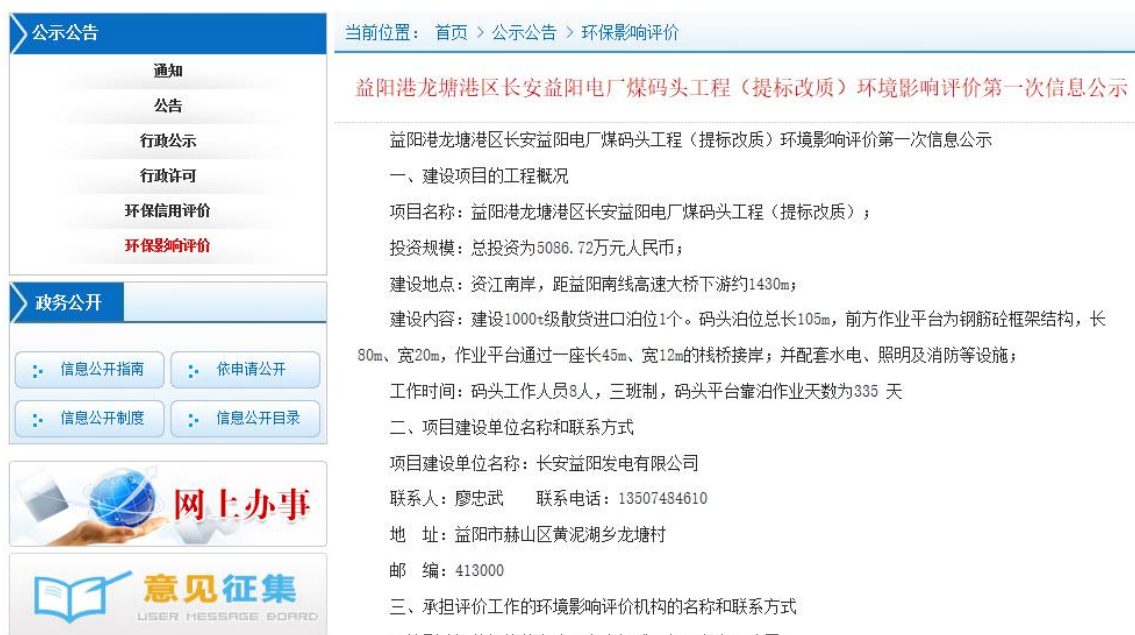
公示公告

通知

公告

行政公示

行政许可

环保信用评价

环保影响评价

政务公开

信息公开指南

依申请公开

信息公开制度

信息公开目录

网上办事

意见征集

USER MESSAGE BOARD

当前位置： 首页 > 公示公告 > 环保影响评价

益阳港龙塘港区长安益阳电厂煤码头工程（提标改质）环境影响评价第一次信息公示

益阳港龙塘港区长安益阳电厂煤码头工程（提标改质）环境影响评价第一次信息公示

一、建设项目的工程概况

项目名称：益阳港龙塘港区长安益阳电厂煤码头工程（提标改质）；

投资规模：总投资为5086.72万元人民币；

建设地点：资江南岸，距益阳南线高速大桥下游约1430m；

建设内容：建设1000t级散货进口泊位1个。码头泊位总长105m，前方作业平台为钢筋砼框架结构，长80m、宽20m，作业平台通过一座长45m、宽12m的栈桥接岸；并配套水电、照明及消防等设施；

工作时间：码头工作人员8人，三班制，码头平台靠泊作业天数为335 天

二、项目建设单位名称和联系方式

项目建设单位名称：长安益阳发电有限公司

联系人：廖忠武　　联系电话：13507484610

地　址：益阳市赫山区黄泥湖乡龙塘村

邮　编：413000

三、承担评价工作的环境影响评价机构的名称和联系方式

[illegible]